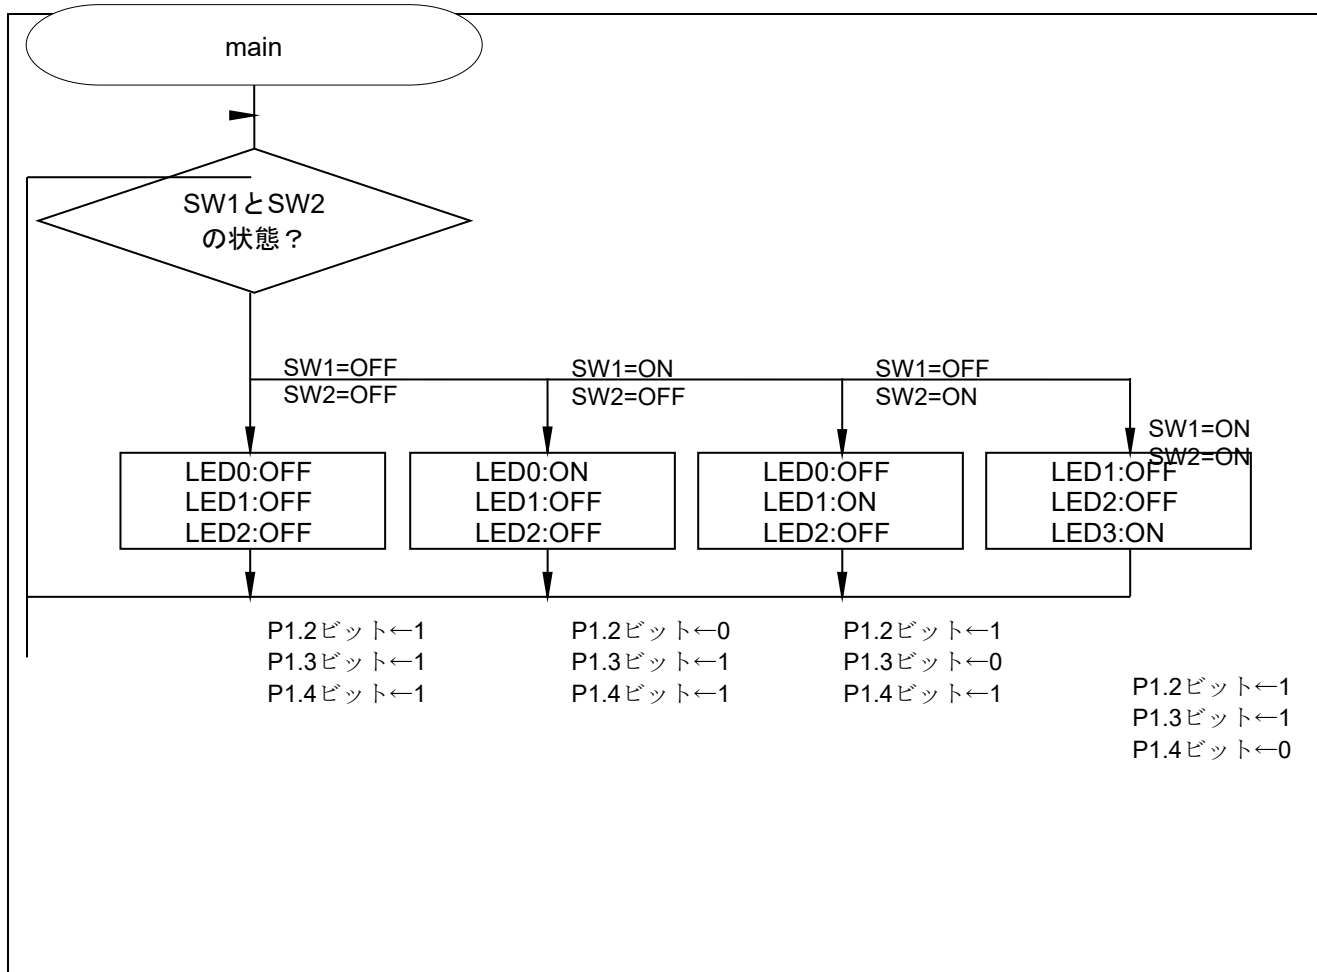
main

SW1とSW2
の状態？

SW1=OFF
SW2=OFF

SW1=ON
SW2=OFF

SW1=OFF
SW2=ON

SW1=ON
SW2=ON

LED0:OFF
LED1:OFF
LED2:OFF

LED0:ON
LED1:OFF
LED2:OFF

LED0:OFF
LED1:ON
LED2:OFF

LED1:OFF
LED2:OFF
LED3:ON

P1.2ビット←1
P1.3ビット←1
P1.4ビット←1

P1.2ビット←0
P1.3ビット←1
P1.4ビット←1

P1.2ビット←1
P1.3ビット←0
P1.4ビット←1

P1.2ビット←1
P1.3ビット←1
P1.4ビット←0